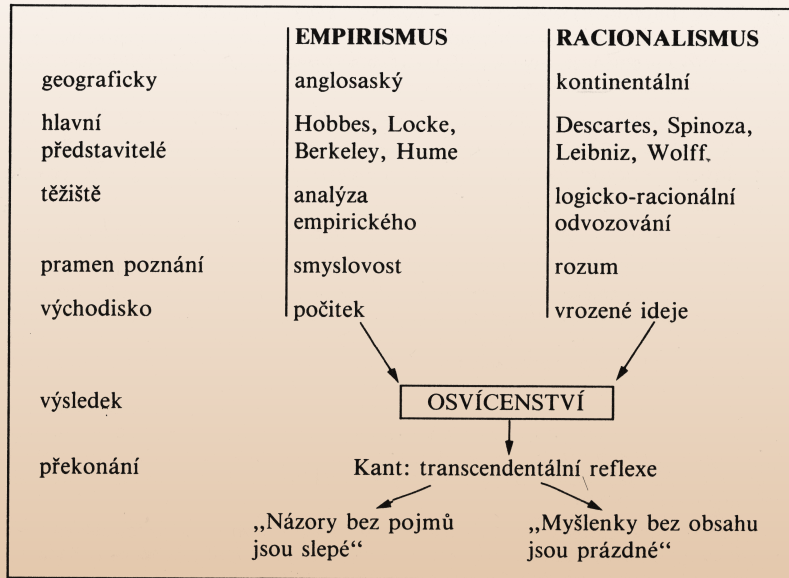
| | EMPIRISMUS | RACIONALISMUS |
|---|---|---|
| geograficky | anglosaský | kontinentální |
| hlavní představitelé | Hobbes, Locke, Berkeley, Hume | Descartes, Spinoza, Leibniz, Wolff. |
| těžiště | analýza empirického | logicko-racionální odvozování |
| pramen poznání | smyslovost | rozum |
| východisko | počitek | vrozené ideje |

výsledek

OSVÍCENSTVÍ

překonání

Kant: transcendentální reflexe

„Názory bez pojmů jsou slepé“

„Myšlenky bez obsahu jsou prázdné“